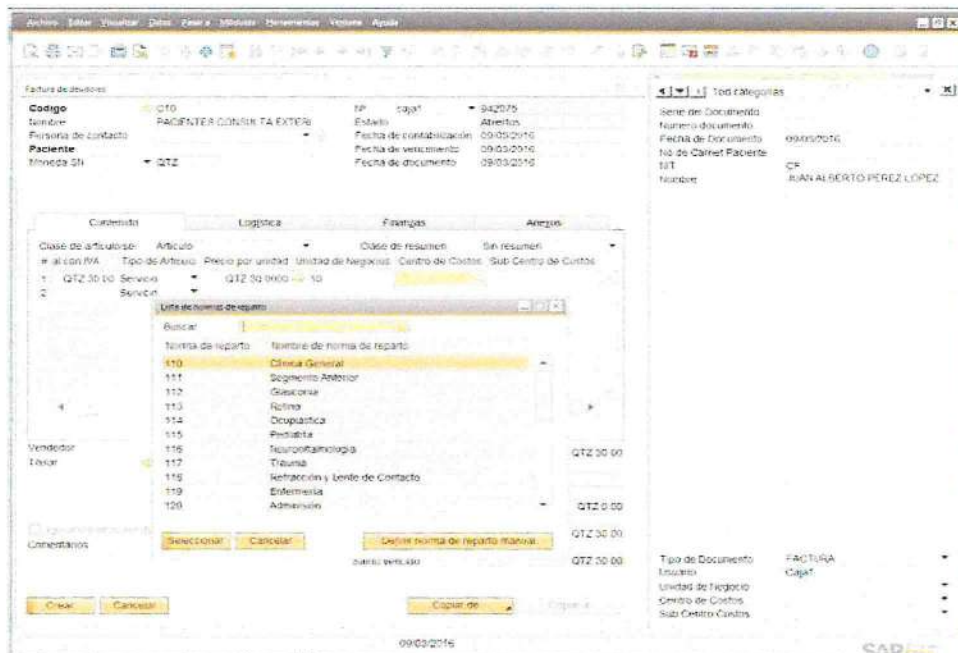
Archivo Editar Visualizar Datos Gestión Módulos Herramientas Ventana Ayuda

Factura de deudores

Codigo C10
Nombre PACIENTES CONSULTA EXTERI
Persona de contacto
Paciente
Moneda SN QTZ

Nº Caja1 942075
Estado Abierto
Fecha de contabilización 09/03/2016
Fecha de vencimiento 09/03/2016
Fecha de documento 09/03/2016

Todas categorías

Serie del Documento
Numero documento
Fecha de Documento 09/03/2016
No de Carnet Paciente
NIT CF
Nombre JUAN ALBERTO PEREZ LOPEZ

Contenido Logística Finanzas Anexos

Clase de artículo/se Artículo Clase de resumen Sin resumen
# al con IVA Tipo de Artículo Precio por unidad Unidad de Negocios Centro de Costos Sub Centro de Costos
1 QTZ 30.00 Servicio QTZ 30.0000 10
2 Servicio

Lista de normas de reparto

Buscar
Norma de reparto Nombre de norma de reparto
110 Clinica General
111 Segmento Anterior
112 Glaucoma
113 Retina
114 Oculpastica
115 Pediatria
116 Neuroftalmologia
117 Trauma
118 Refraccion y Lente de Contacto
119 Enfermeria
120 Admision

Seleccionar Cancelar Definir norma de reparto manual

Vendedor
Titular
Comentarios

QTZ 30.00
QTZ 0.00
QTZ 30.00
Saldo vencido QTZ 30.00

Tipo de Documento FACTURA
Usuario Caja1
Unidad de Negocio
Centro de Costos
Sub Centro Costos

Crear Cancelar Copiar de Copiar a

09/03/2016

SAP